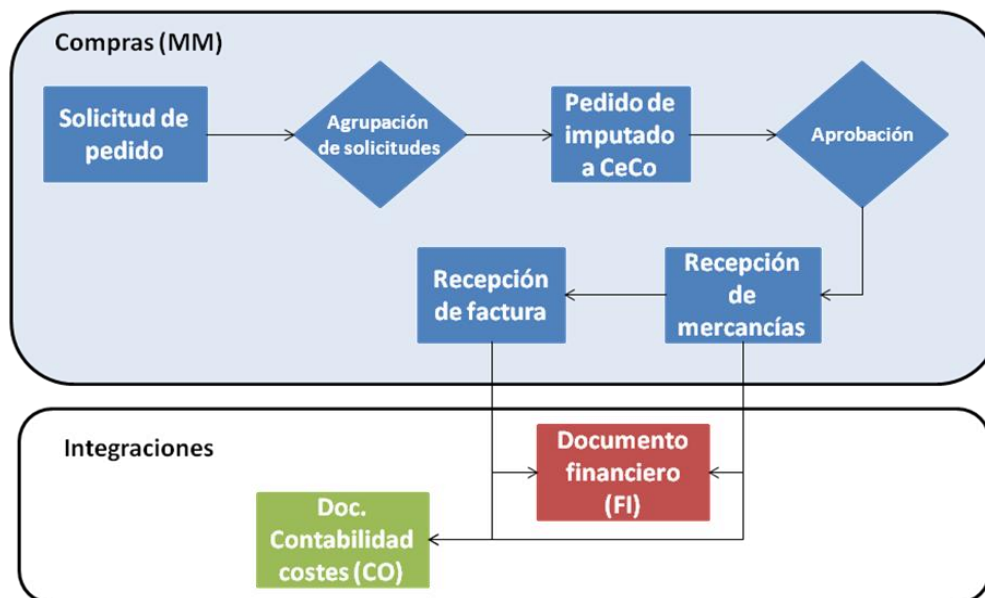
Compras (MM)

Solicitud de pedido

Agrupación de solicitudes

Pedido de imputado a CeCo

Aprobación

Recepción de factura

Recepción de mercancías

Integraciones

Documento financiero (FI)

Doc. Contabilidad costes (CO)